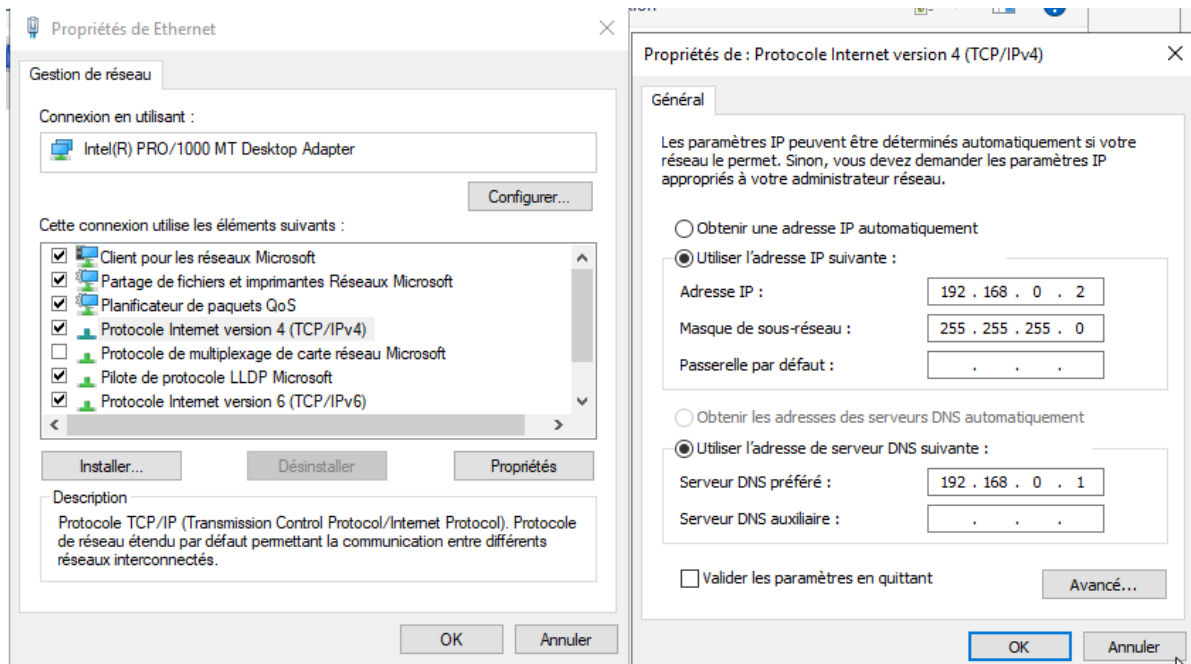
Propriétés de Ethernet

Gestion de réseau

Connexion en utilisant :

Intel(R) PRO/1000 MT Desktop Adapter

Configurer...

Cette connexion utilise les éléments suivants :

☑ Client pour les réseaux Microsoft
☑ Partage de fichiers et imprimantes Réseaux Microsoft
☑ Planificateur de paquets QoS
☑ Protocole Internet version 4 (TCP/IPv4)
☐ Protocole de multiplexage de carte réseau Microsoft
☑ Pilote de protocole LLDP Microsoft
☑ Protocole Internet version 6 (TCP/IPv6)

Installer... | Désinstaller | Propriétés

Description
Protocole TCP/IP (Transmission Control Protocol/Internet Protocol). Protocole de réseau étendu par défaut permettant la communication entre différents réseaux interconnectés.

OK | Annuler

Propriétés de : Protocole Internet version 4 (TCP/IPv4)

Général

Les paramètres IP peuvent être déterminés automatiquement si votre réseau le permet. Sinon, vous devez demander les paramètres IP appropriés à votre administrateur réseau.

○ Obtenir une adresse IP automatiquement
◉ Utiliser l'adresse IP suivante :

| | |
|---|---|
| Adresse IP : | 192 . 168 . 0 . 2 |
| Masque de sous-réseau : | 255 . 255 . 255 . 0 |
| Passerelle par défaut : | . . . |

○ Obtenir les adresses des serveurs DNS automatiquement
◉ Utiliser l'adresse de serveur DNS suivante :

| | |
|---|---|
| Serveur DNS préféré : | 192 . 168 . 0 . 1 |
| Serveur DNS auxiliaire : | . . . |

☐ Valider les paramètres en quittant

Avancé...

OK | Annuler